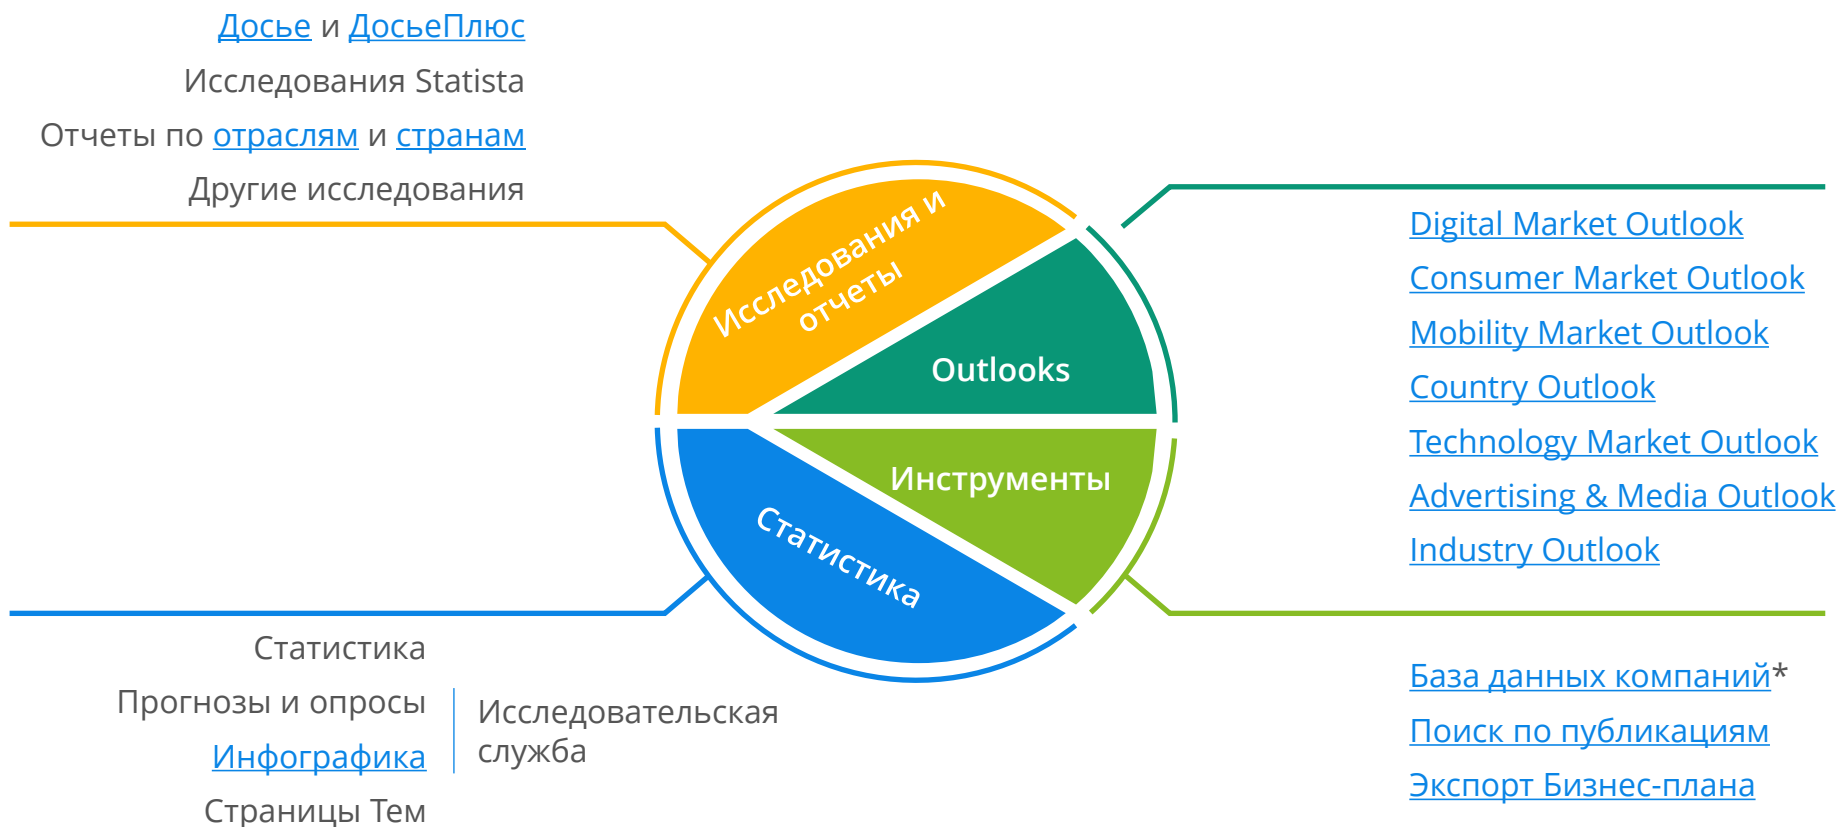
Досье и ДосьеПлюс
Исследования Statista
Отчеты по отраслям и странам
Другие исследования

Исследования и отчеты
Outlooks
Инструменты
Статистика

Digital Market Outlook
Consumer Market Outlook
Mobility Market Outlook
Country Outlook
Technology Market Outlook
Advertising & Media Outlook
Industry Outlook

Статистика
Прогнозы и опросы
Инфографика
Страницы Тем

Исследовательская служба

База данных компаний*
Поиск по публикациям
Экспорт Бизнес-плана